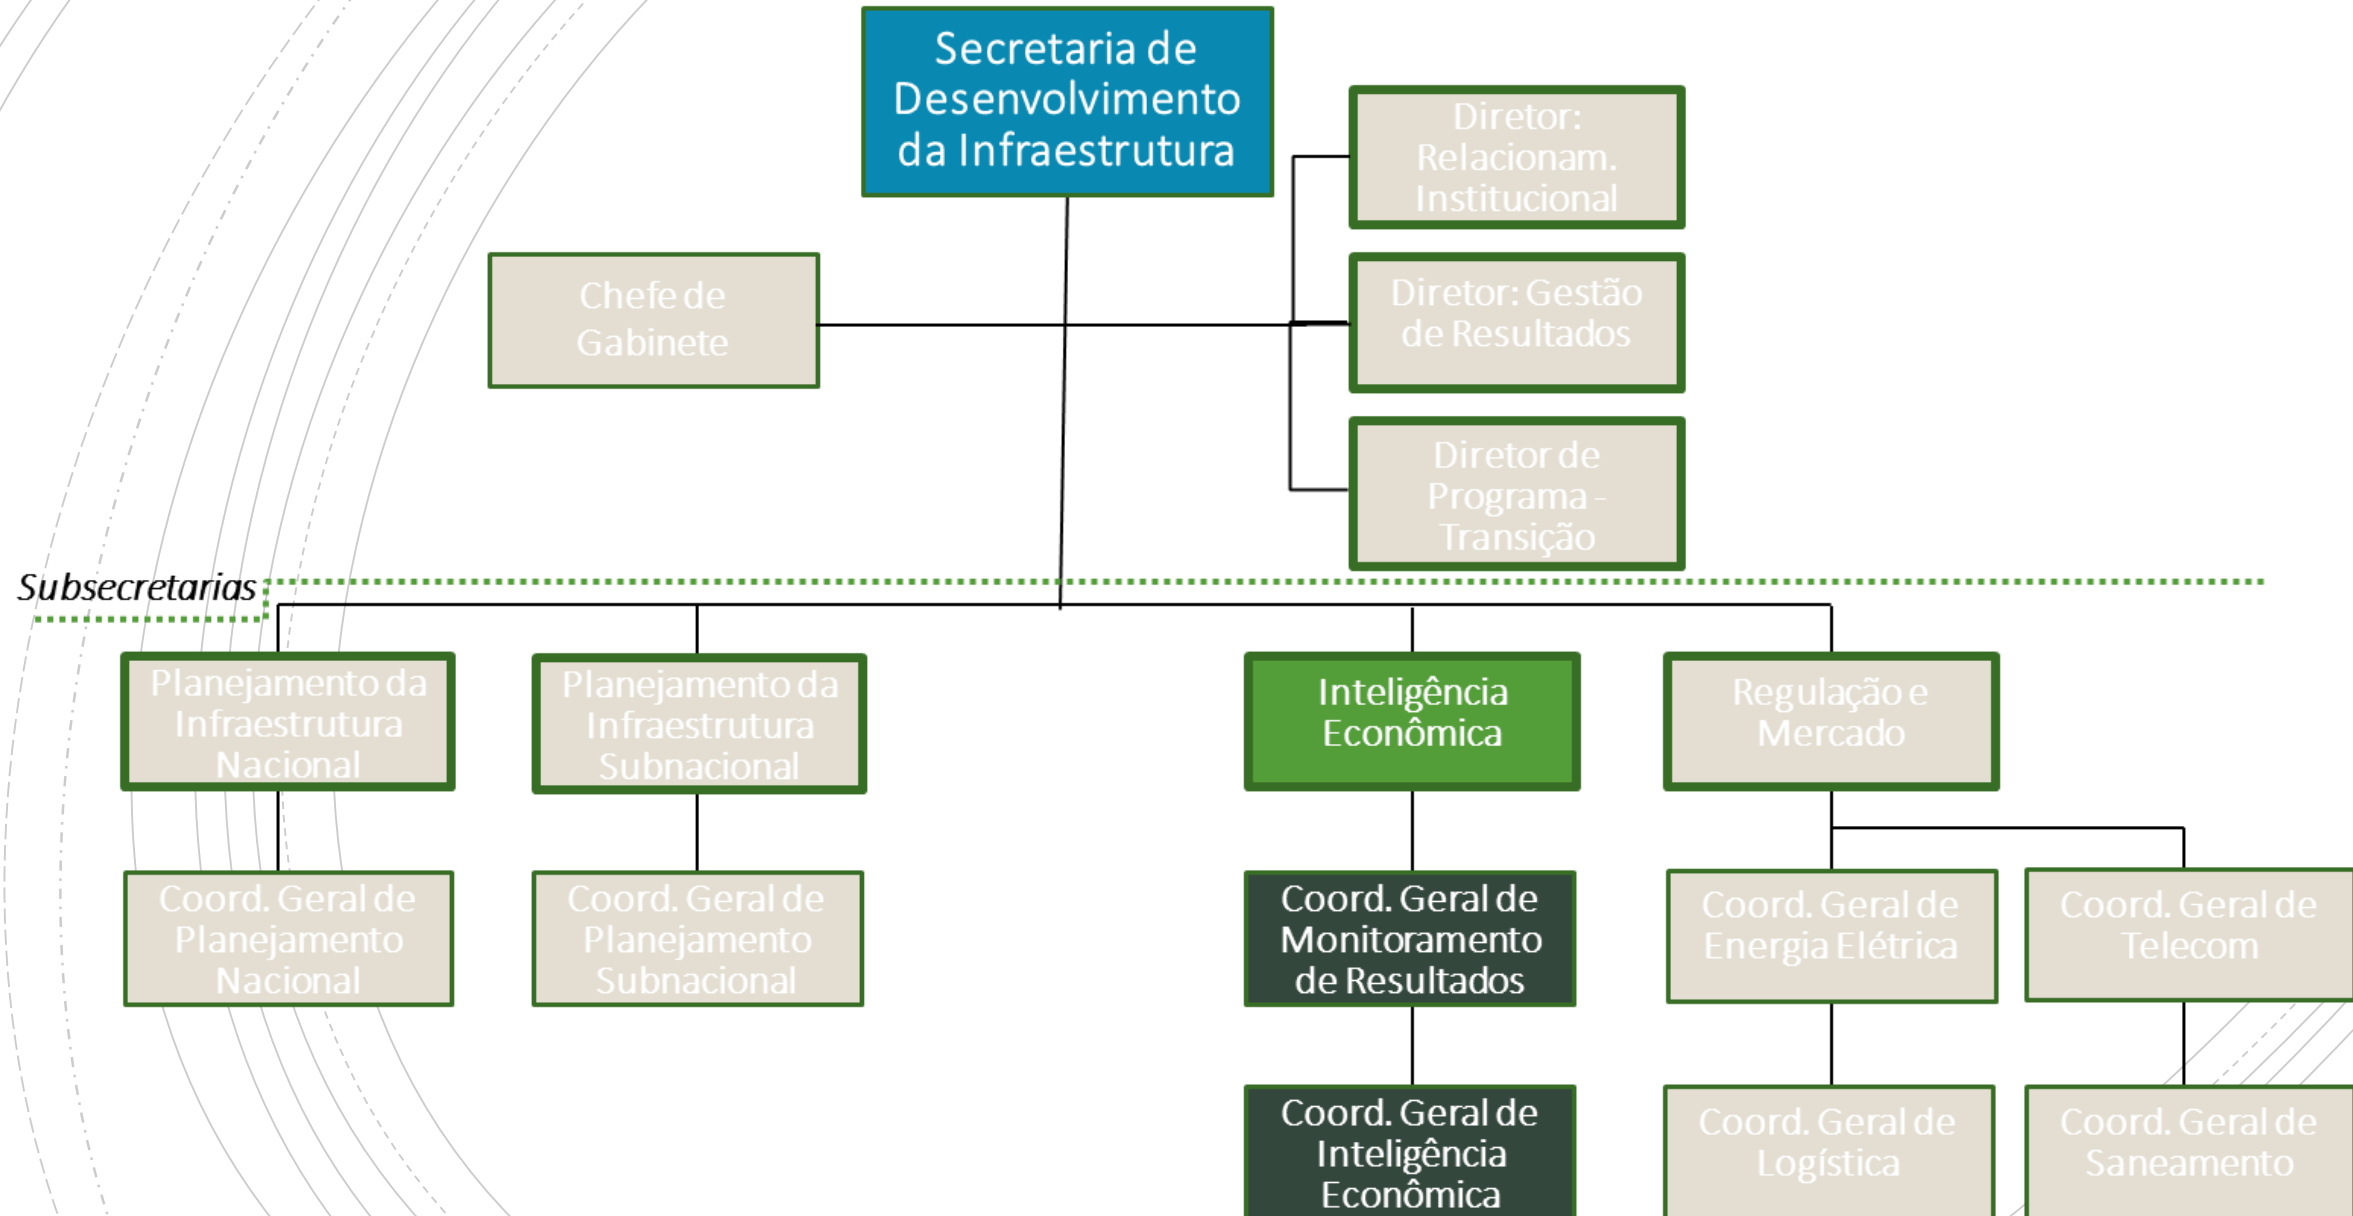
Secretaria de Desenvolvimento da Infraestrutura

Diretor: Relacionam. Institucional

Chefe de Gabinete

Diretor: Gestão de Resultados

Diretor de Programa - Transição

Subsecretarias

Planejamento da Infraestrutura Nacional

Planejamento da Infraestrutura Subnacional

Inteligência Econômica

Regulação e Mercado

Coord. Geral de Planejamento Nacional

Coord. Geral de Planejamento Subnacional

Coord. Geral de Monitoramento de Resultados

Coord. Geral de Energia Elétrica

Coord. Geral de Telecom

Coord. Geral de Inteligência Econômica

Coord. Geral de Logística

Coord. Geral de Saneamento